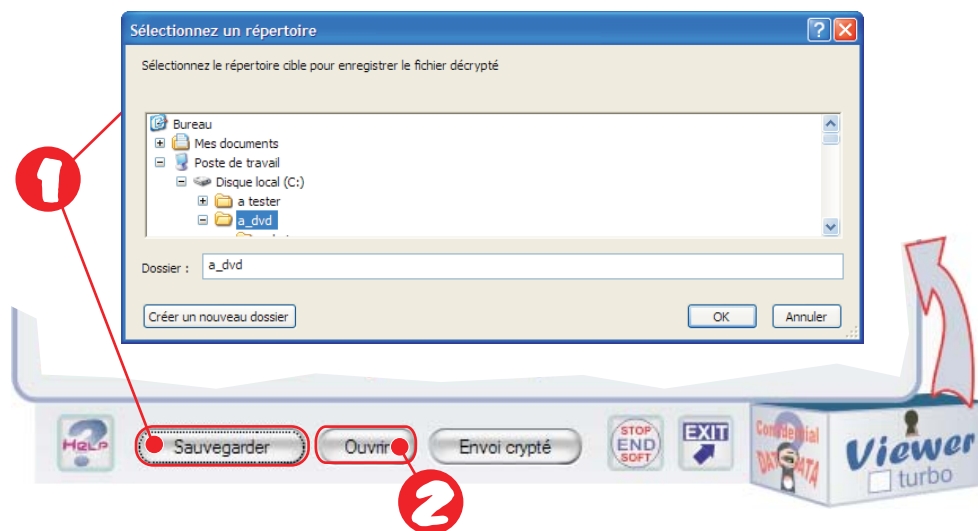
Sélectionnez un répertoire

Sélectionnez le répertoire cible pour enregistrer le fichier décrypté

Bureau
Mes documents
Poste de travail
Disque local (C:)
a tester
a_dvd

Dossier : a_dvd

Créer un nouveau dossier
OK
Annuler

1

HELP
Sauvegarder
Ouvrir
Envoi crypté
STOP END SOFT
EXIT
Confidential DATA DATA
Viewer
turbo

2